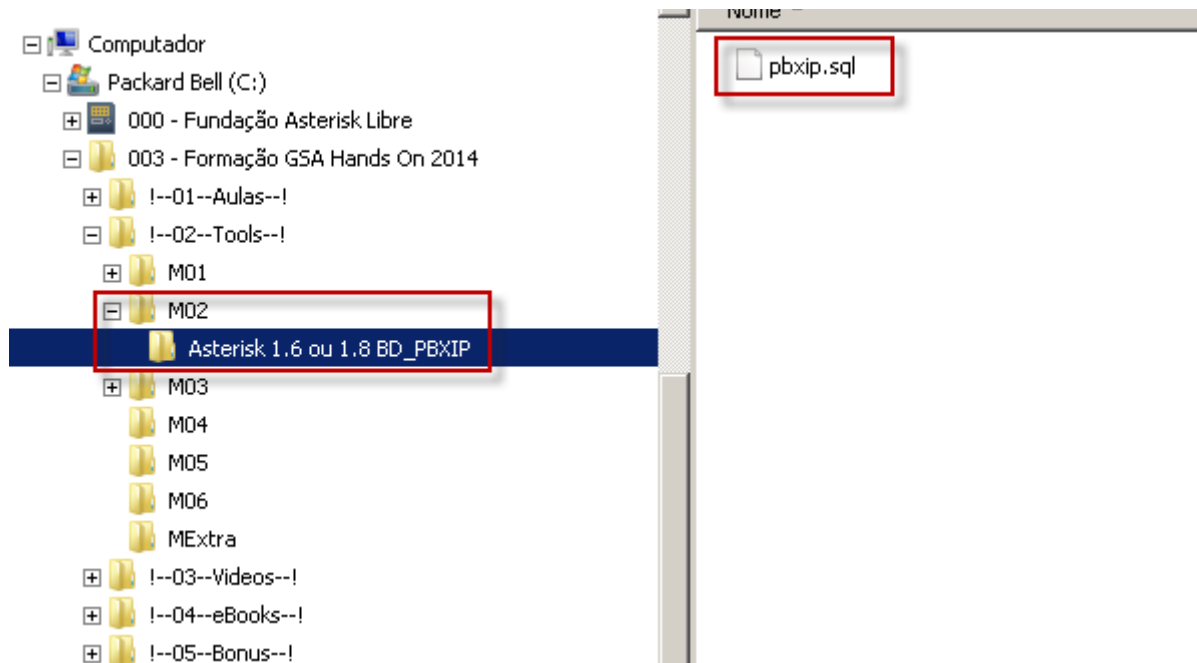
Computador
Packard Bell (C:)
000 - Fundação Asterisk Libre
003 - Formação GSA Hands On 2014
!--01--Aulas--!
!--02--Tools--!
M01
M02
Asterisk 1.6 ou 1.8 BD_PBXIP
M03
M04
M05
M06
MExtra
!--03--Videos--!
!--04--eBooks--!
!--05--Bonus--!

Nome
pbxip.sql